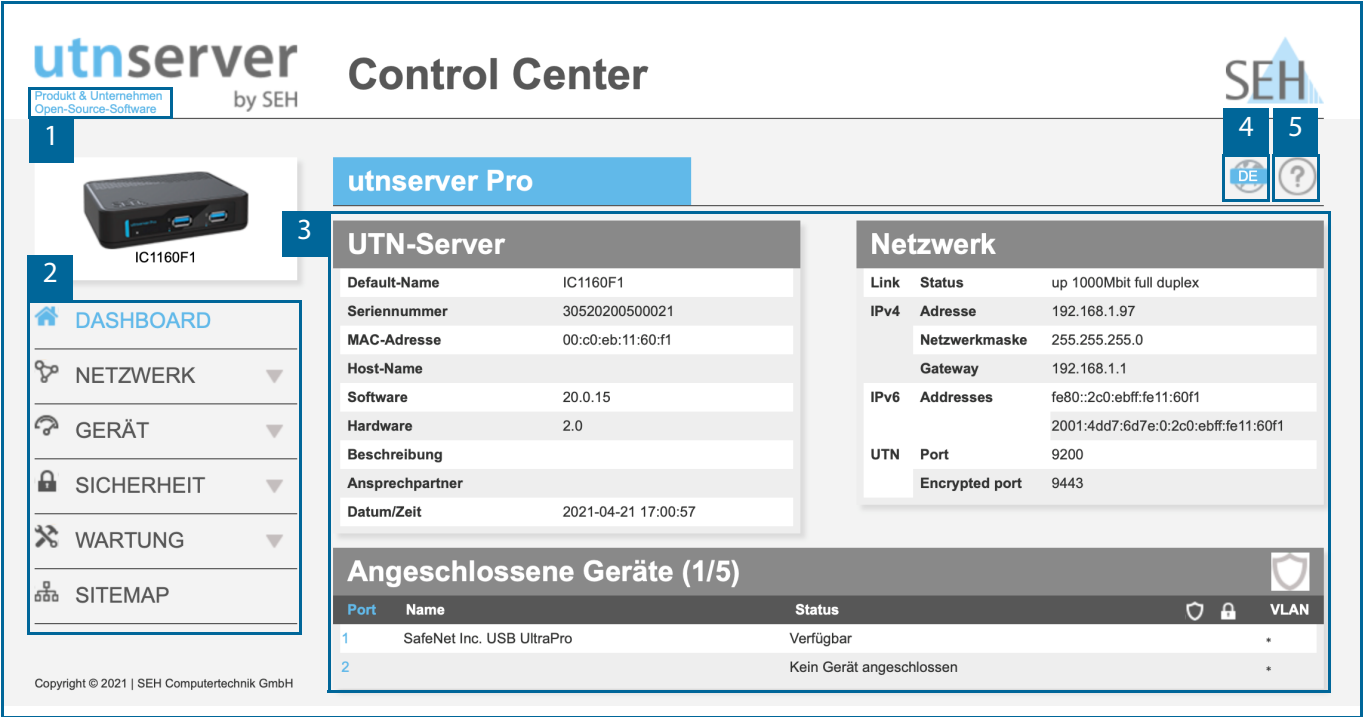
utnserver
Produkt & Unternehmen
Open-Source-Software
by SEH

Control Center

SEH

1

4 5

IC1160F1

utnserver Pro

DE

3

2

DASHBOARD
NETZWERK
GERÄT
SICHERHEIT
WARTUNG
SITEMAP

UTN-Server

| | |
|---|---|
| Default-Name | IC1160F1 |
| Seriennummer | 30520200500021 |
| MAC-Adresse | 00:c0:eb:11:60:f1 |
| Host-Name | |
| Software | 20.0.15 |
| Hardware | 2.0 |
| Beschreibung | |
| Ansprechpartner | |
| Datum/Zeit | 2021-04-21 17:00:57 |

Netzwerk

| | | |
|---|---|---|
| Link | Status | up 1000Mbit full duplex |
| IPv4 | Adresse | 192.168.1.97 |
| | Netzwerkmaske | 255.255.255.0 |
| | Gateway | 192.168.1.1 |
| IPv6 | Addresses | fe80::2c0:ebff:fe11:60f1 |
| | | 2001:4dd7:6d7e:0:2c0:ebff:fe11:60f1 |
| UTN | Port | 9200 |
| | Encrypted port | 9443 |

Angeschlossene Geräte (1/5)

| Port | Name | Status | | | VLAN |
|---|---|---|---|---|---|
| 1 | SafeNet Inc. USB UltraPro | Verfügbar | | | * |
| 2 | | Kein Gerät angeschlossen | | | * |

Copyright © 2021 | SEH Computertechnik GmbH